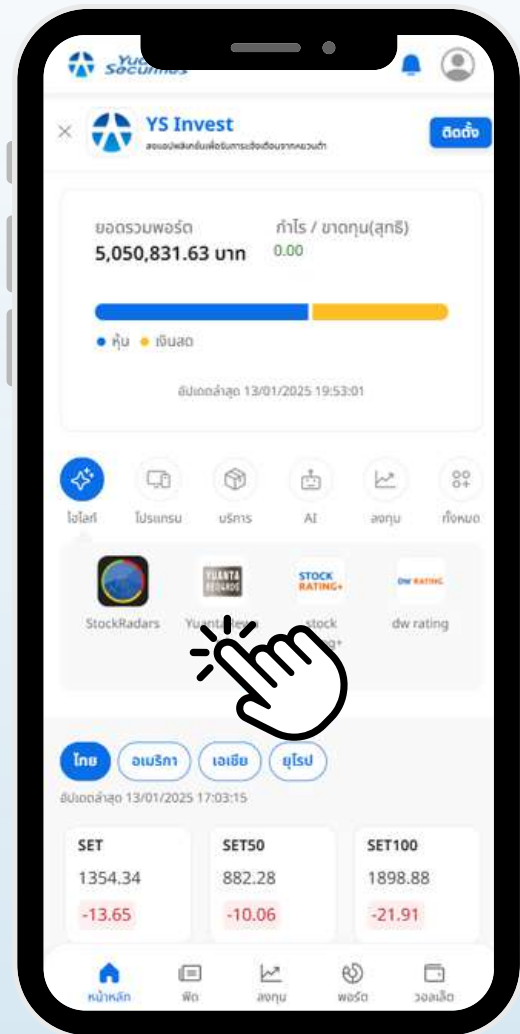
Yuanta Securities

YS Invest
ลงแอปพลิเคชันเพื่อรับการแจ้งเตือนจากหยวนต้า
ติดตั้ง

ยอดรวมพอร์ต
5,050,831.63 บาท
กำไร / ขาดทุน(สุทธิ)
0.00

● หุ้น ● เงินสด

อัปเดตล่าสุด 13/01/2025 19:53:01

ไฮไลท์ โปรแกรม บริการ AI ลงทุน ทั้งหมด

StockRadars
Yuanta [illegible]
stock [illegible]
dw rating

ไทย อเมริกา เอเชีย ยุโรป
อัปเดตล่าสุด 13/01/2025 17:03:15

| SET | SET50 | SET100 |
|---|---|---|
| 1354.34 | 882.28 | 1898.88 |
| -13.65 | -10.06 | -21.91 |

หน้าหลัก ฟีด ลงทุน พอร์ต วอลเล็ต